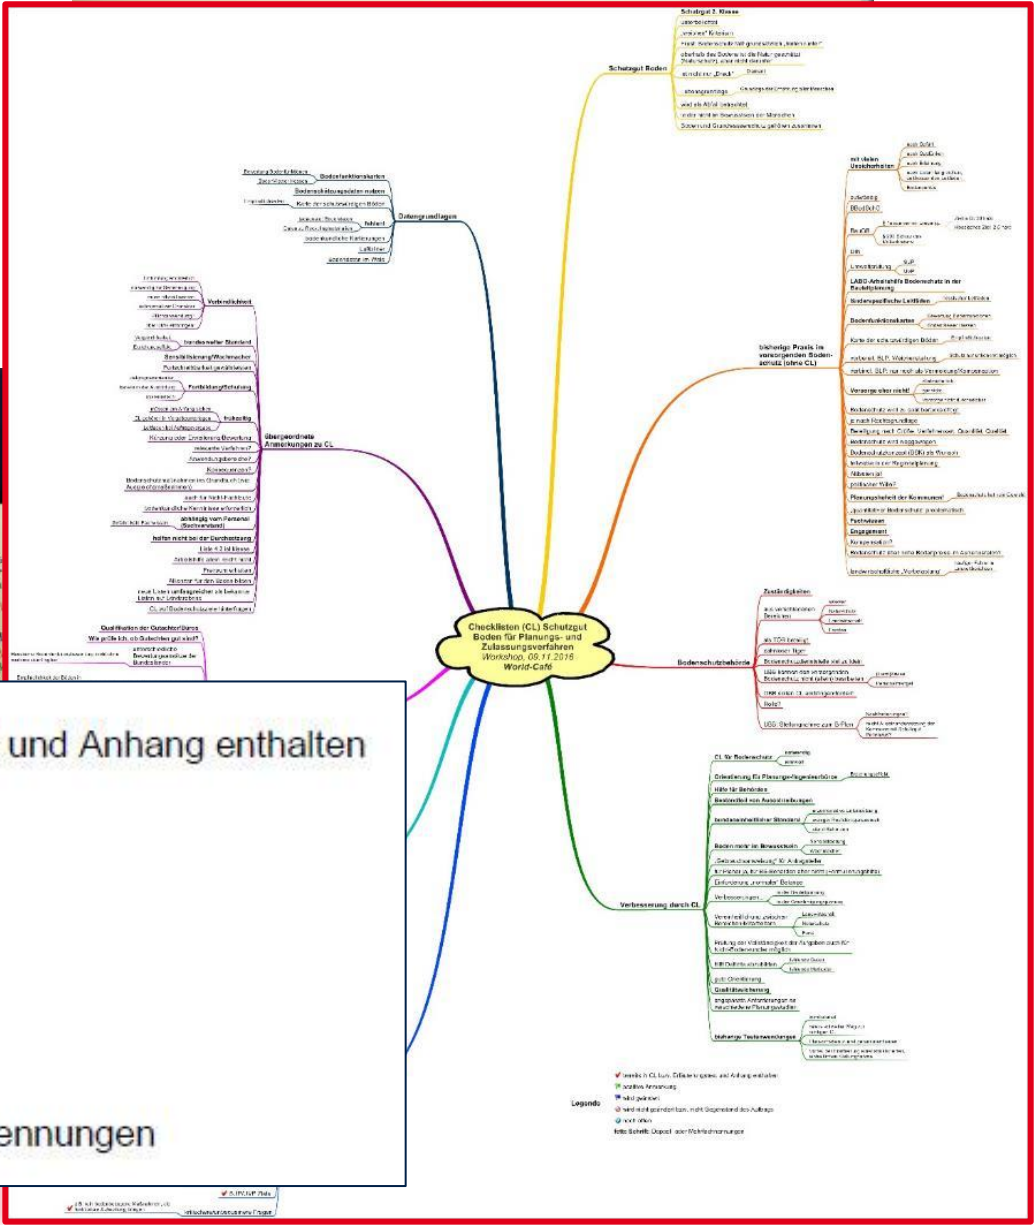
Checklisten (CL) Schutzgut Boden für Planungs- und Zulassungsverfahren
Workshop, 08.11.2016
World-Café

Schutzgut Boden

Schutzgut 2. Klasse

Datengrundlagen

Bodenfunktionskarten

Bodenschätzungsdaten nutzen

fehlend

Leitbilder

übergeordnete Anmerkungen zu CL

Verbindlichkeit

bundesweiter Standard

Sensibilisierung/Wachmacher

Fortbildung/Schulung

frühzeitig

helfen nicht bei der Durchsetzung

Qualifikation der Gutachter/Büros

Wie prüfe ich, ob Gutachten gut sind?

bisherige Praxis im vorsorgenden Bodenschutz (ohne CL)

mit vielen Unsicherheiten

LABO-Arbeitshilfe Bodenschutz in der Bauleitplanung

Bodenspezifische Leitfäden

Bodenfunktionskarten

Versorge oder nicht!

Planungshoheit der Kommunen!

Fachwissen

Engagement

Bodenschutzbehörde

Zuständigkeiten

Verbesserung durch CL

CL für Bodenschutz

Orientierung für Planungs-/Ingenieurbüros

Hilfe für Behörden

Bestandteil von Ausschreibungen

bundeseinheitlicher Standard

Boden mehr im Bewusstsein

Qualitätssicherung

bisherige Testanwendungen

Legende

teilweise in CL bzw. Erläuterungen und Anhang enthalten

positive Anmerkung

nicht gewinnen

wird nicht geändert/ist nicht Gegenstand des Auftrags

noch offen

fette Schrift: Doppel- oder Mehrfachnennungen

und Anhang enthalten

ennungen